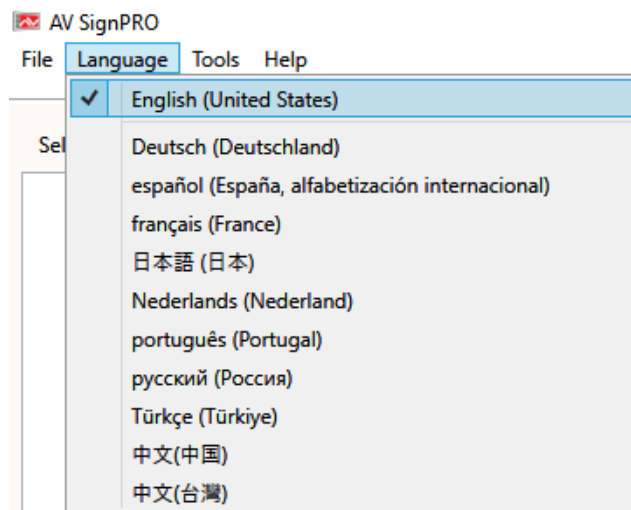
AV SignPRO

File Language Tools Help

Sel

✔ English (United States)

Deutsch (Deutschland)

español (España, alfabetización internacional)

français (France)

日本語 (日本)

Nederlands (Nederland)

português (Portugal)

русский (Россия)

Türkçe (Türkiye)

中文(中国)

中文(台灣)